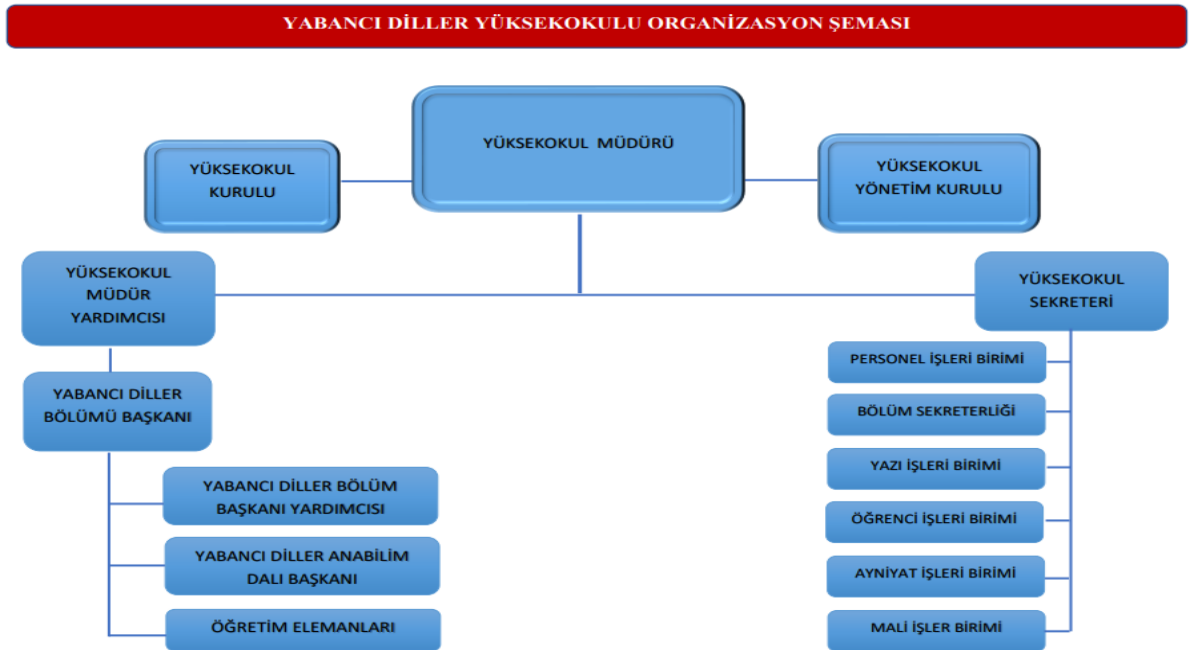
YABANCI DİLLER YÜKSEKOKULU ORGANİZASYON ŞEMASI

YÜKSEKOKUL MÜDÜRÜ

YÜKSEKOKUL KURULU

YÜKSEKOKUL YÖNETİM KURULU

YÜKSEKOKUL MÜDÜR YARDIMCISI

YÜKSEKOKUL SEKRETERİ

YABANCI DİLLER BÖLÜMÜ BAŞKANI

YABANCI DİLLER BÖLÜM BAŞKANI YARDIMCISI

YABANCI DİLLER ANABİLİM DALI BAŞKANI

ÖĞRETİM ELEMANLARI

PERSONEL İŞLERİ BİRİMİ

BÖLÜM SEKRETERLİĞİ

YAZI İŞLERİ BİRİMİ

ÖĞRENCİ İŞLERİ BİRİMİ

AYNİYAT İŞLERİ BİRİMİ

MALİ İŞLER BİRİMİ